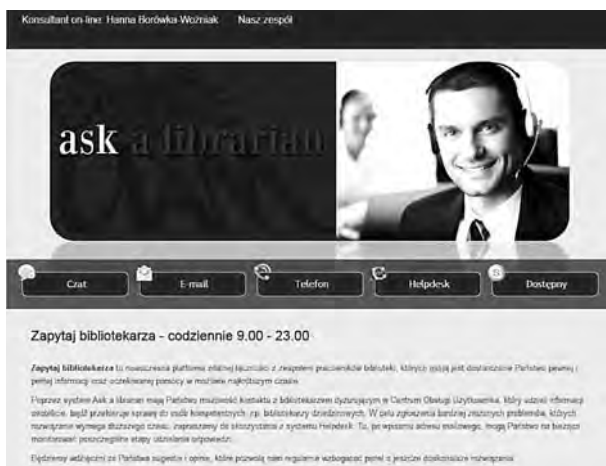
Konsultant on-line: Hanna Borówka-Woźniak Nasz zespół

ask a librarian

Czat E-mail Telefon Helpdesk Dostępny

Zapytaj bibliotekarza - codziennie 9.00 - 23.00

Zapytaj bibliotekarza to nowoczesna platforma stałej łączności z zespołem pracowników biblioteki, których misją jest dostarczanie Państwu pewnej i pełnej informacji oraz oczekiwanej pomocy w możliwie najkrótszym czasie.

Poprzez system Ask a librarian mają Państwo możliwość kontaktu z bibliotekarzem dyżurującym w Centrum Obsługi Użytkownika, który udzieli informacji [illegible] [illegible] przekierować sprawy do osób kompetentnych, np. bibliotekarzy dziedzinowych. W celu zgłoszenia bardziej złożonych problemów, których rozwiązanie wymaga dłuższego czasu, zapraszamy do skorzystania z systemu Helpdesk. Tu, po wpisaniu adresu mailowego, mogą Państwo na bieżąco monitorować poszczególne etapy udzielania odpowiedzi.

Będziemy wdzięczni za Państwa sugestie i opinie, które pozwolą nam regularnie wzbogacać pomoc o jeszcze doskonalsze rozwiązania.